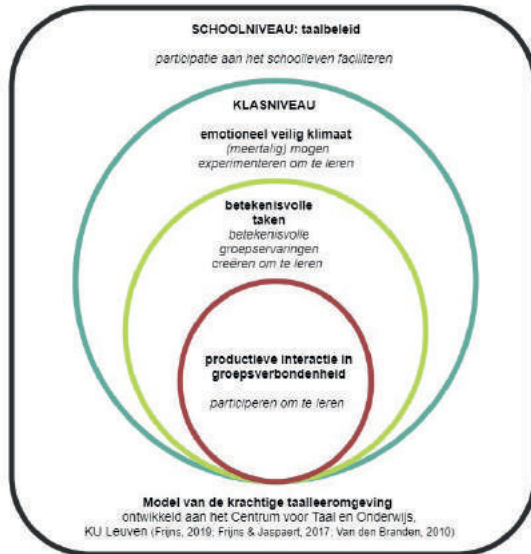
SCHOOLNIVEAU: taalbeleid

participatie aan het schoolleven faciliteren

KLASNIVEAU

emotioneel veilig klimaat

(meertalig) mogen experimenteren om te leren

betekenisvolle taken

betekenisvolle groepservaringen creëren om te leren

productieve interactie in groepsverbondenheid

participeren om te leren

Model van de krachtige taalleeromgeving
ontwikkeld aan het Centrum voor Taal en Onderwijs, KU Leuven (Frijns, 2019; Frijns & Jaspaert, 2017; Van den Branden, 2010)